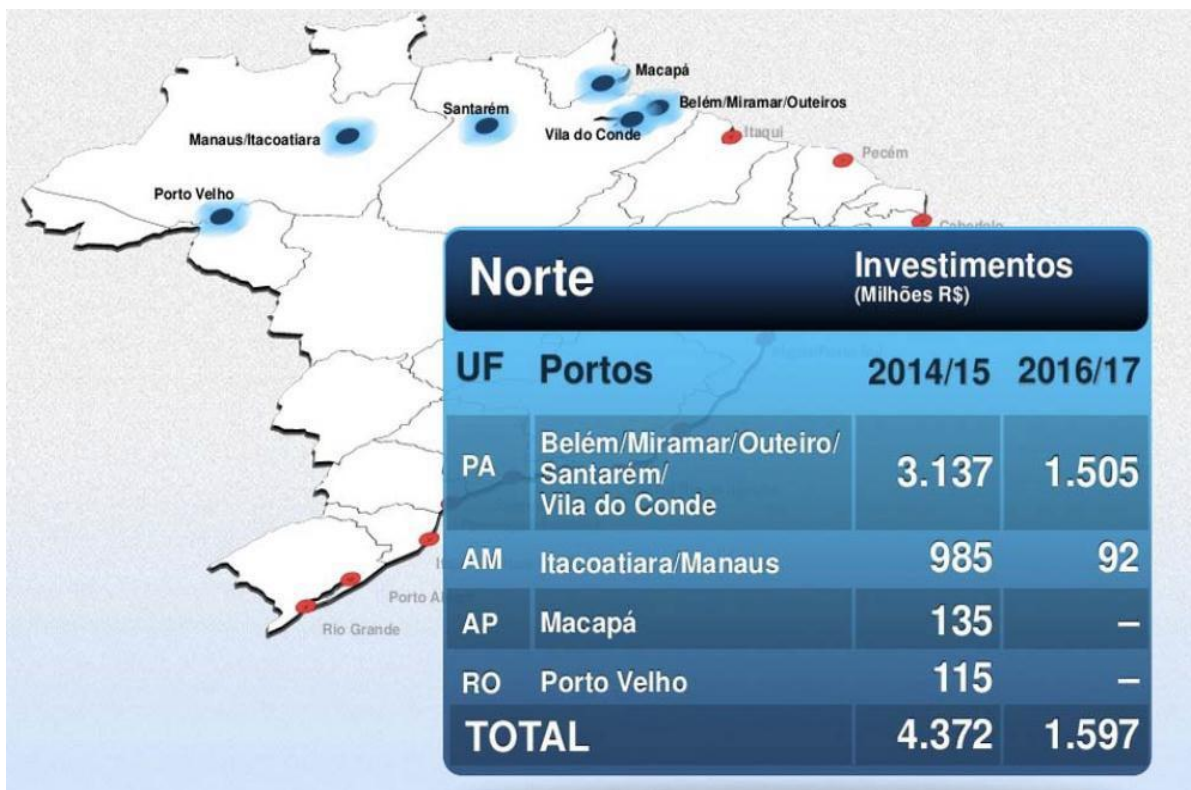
Macapá
Belém/Miramar/Outeiros
Santarém
Vila do Conde
Manaus/Itacoatiara
Itaqui
Pecém
Porto Velho
Cabedelo
Porto Al
Rio Grande

Norte
Investimentos
(Milhões R$)

| UF | Portos | 2014/15 | 2016/17 |
|---|---|---|---|
| PA | Belém/Miramar/Outeiro/ Santarém/ Vila do Conde | 3.137 | 1.505 |
| AM | Itacoatiara/Manaus | 985 | 92 |
| AP | Macapá | 135 | – |
| RO | Porto Velho | 115 | – |
| TOTAL | | 4.372 | 1.597 |